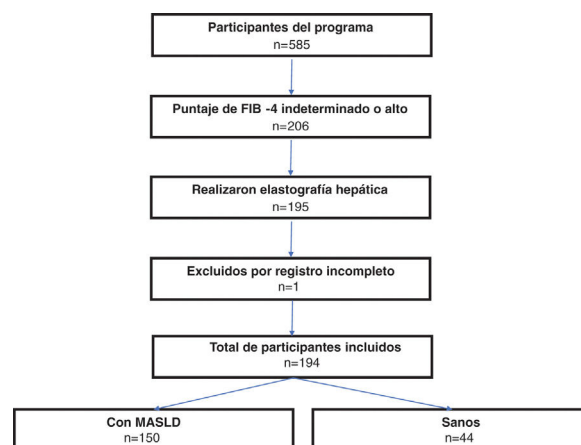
Participantes del programa
n=585

Puntaje de FIB -4 indeterminado o alto
n=206

Realizaron elastografía hepática
n=195

Excluidos por registro incompleto
n=1

Total de participantes incluidos
n=194

Con MASLD
n=150

Sanos
n=44